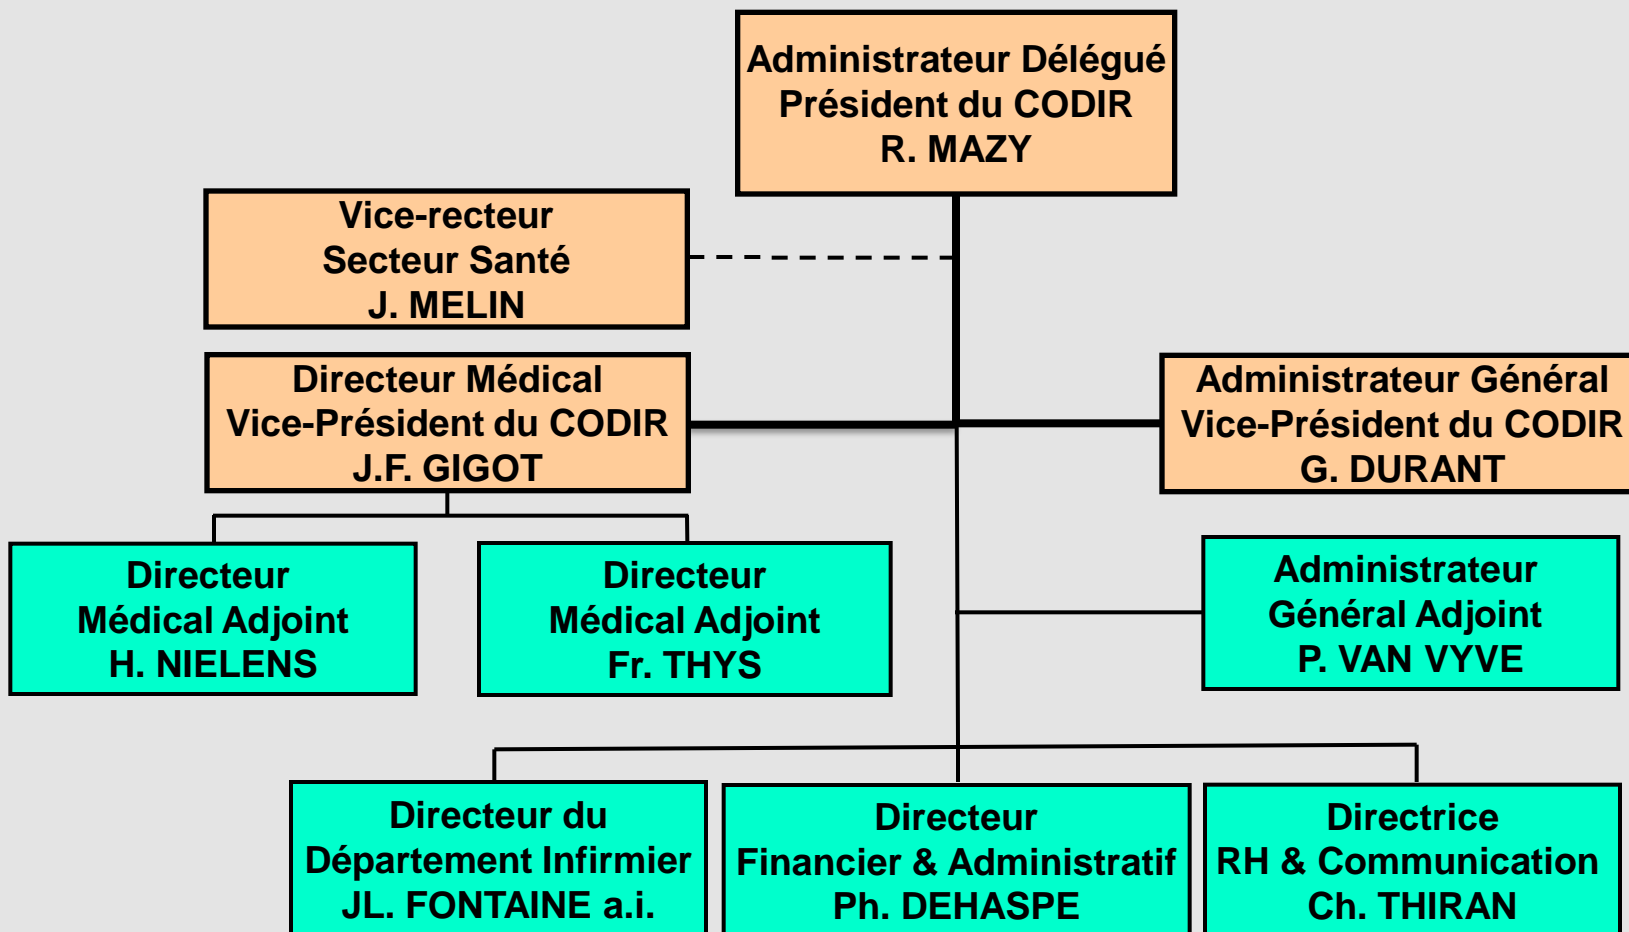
Administrateur Délégué
Président du CODIR
R. MAZY

Vice-recteur
Secteur Santé
J. MELIN

Directeur Médical
Vice-Président du CODIR
J.F. GIGOT

Administrateur Général
Vice-Président du CODIR
G. DURANT

Directeur
Médical Adjoint
H. NIELENS

Directeur
Médical Adjoint
Fr. THYS

Administrateur
Général Adjoint
P. VAN VYVE

Directeur du
Département Infirmier
JL. FONTAINE a.i.

Directeur
Financier & Administratif
Ph. DEHASPE

Directrice
RH & Communication
Ch. THIRAN